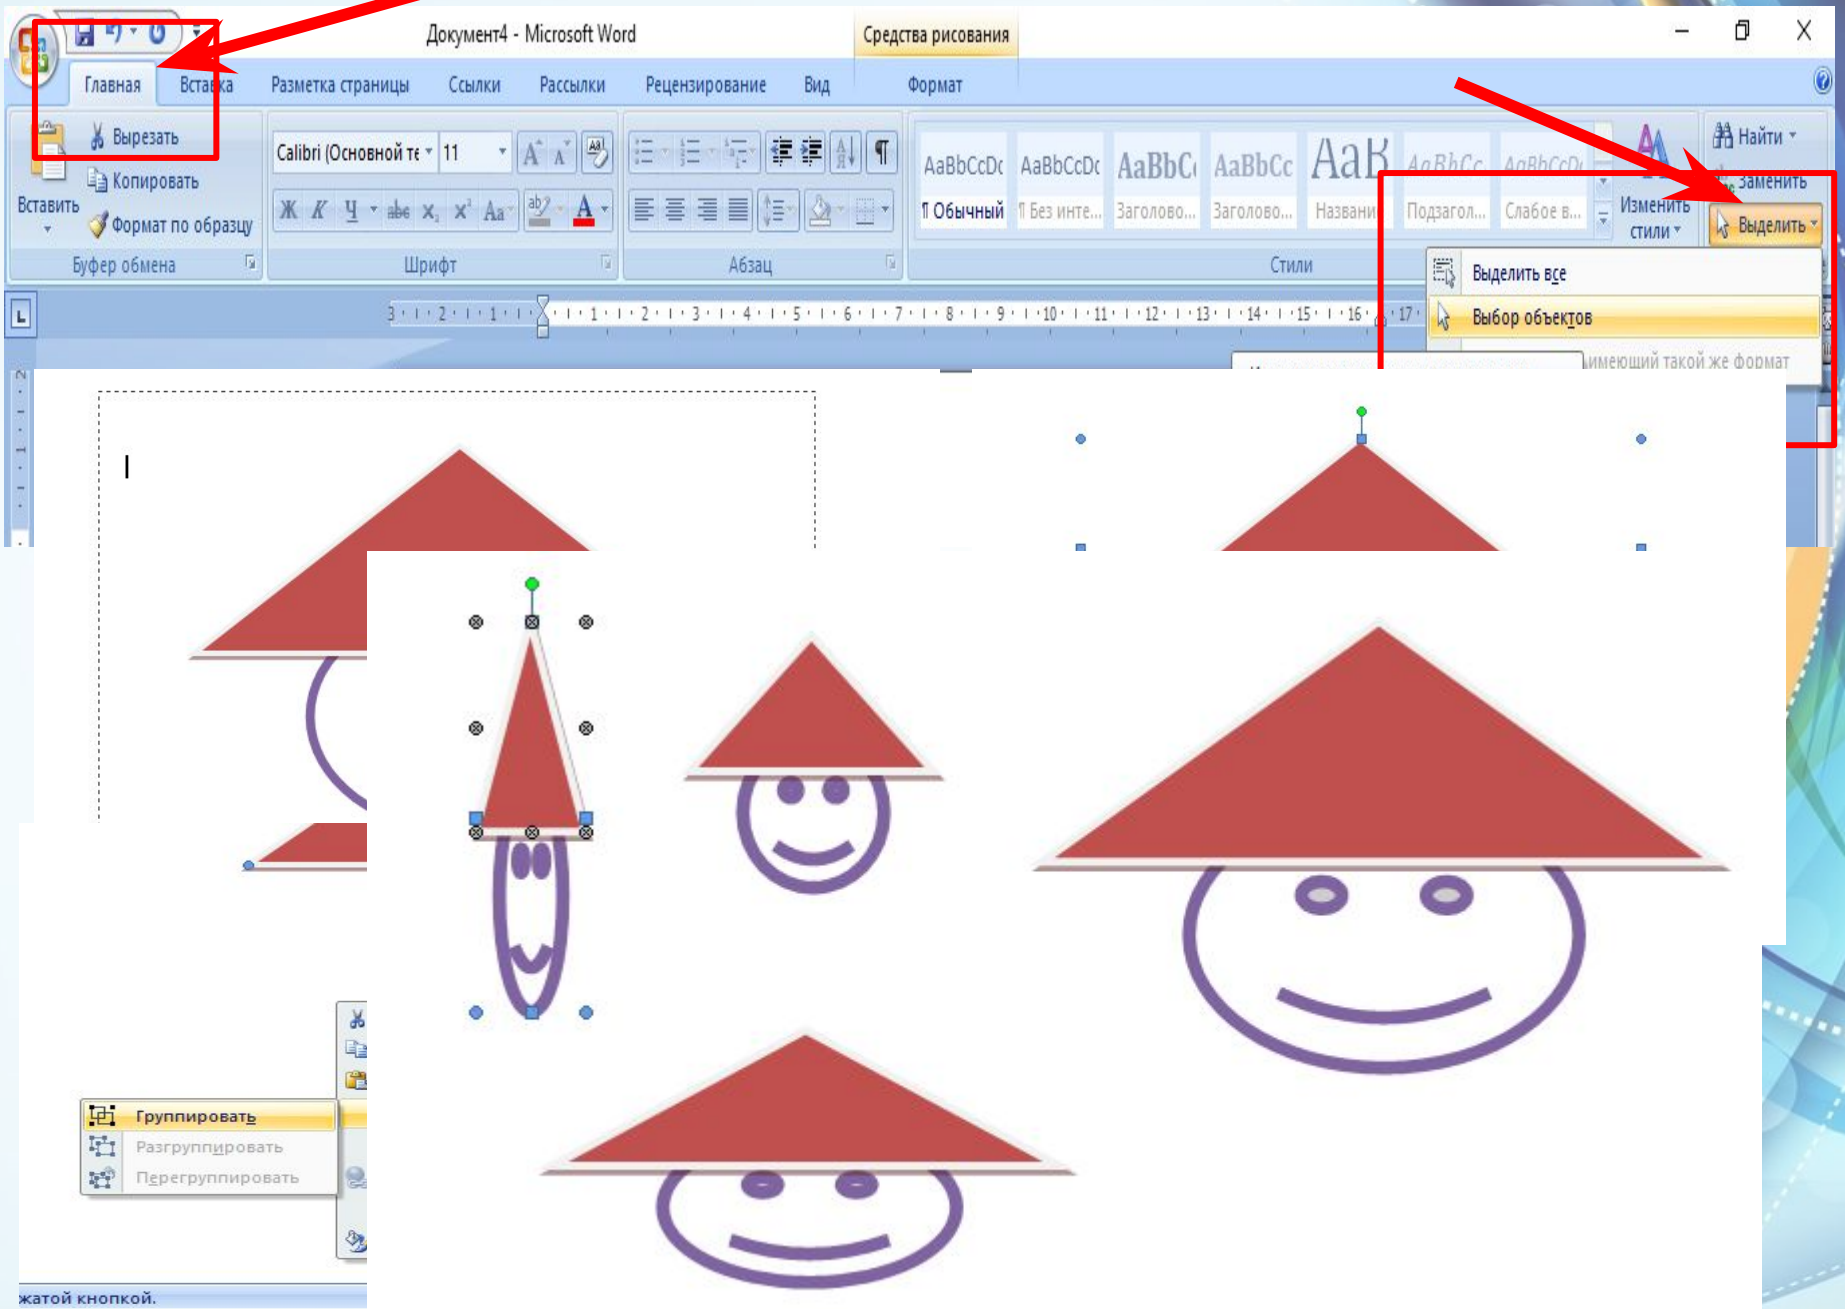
Документ4 - Microsoft Word
Средства рисования
Главная
Вставка
Разметка страницы
Ссылки
Рассылки
Рецензирование
Вид
Формат
Вырезать
Копировать
Вставить
Формат по образцу
Буфер обмена
Calibri (Основной те
11
Шрифт
Абзац
AaBbCcDc
¶ Обычный
AaBbCcDc
¶ Без инте...
AaBbC
Заголово...
AaBbCc
Заголово...
AaB
Названи
AaBbCc
Подзагол...
AaBbCcDi
Слабое в...
Стили
Изменить стили
Найти
Заменить
Выделить
Выделить все
Выбор объектов
имеющий такой же формат
Группировать
Разгруппировать
Перегруппировать
жатой кнопкой.